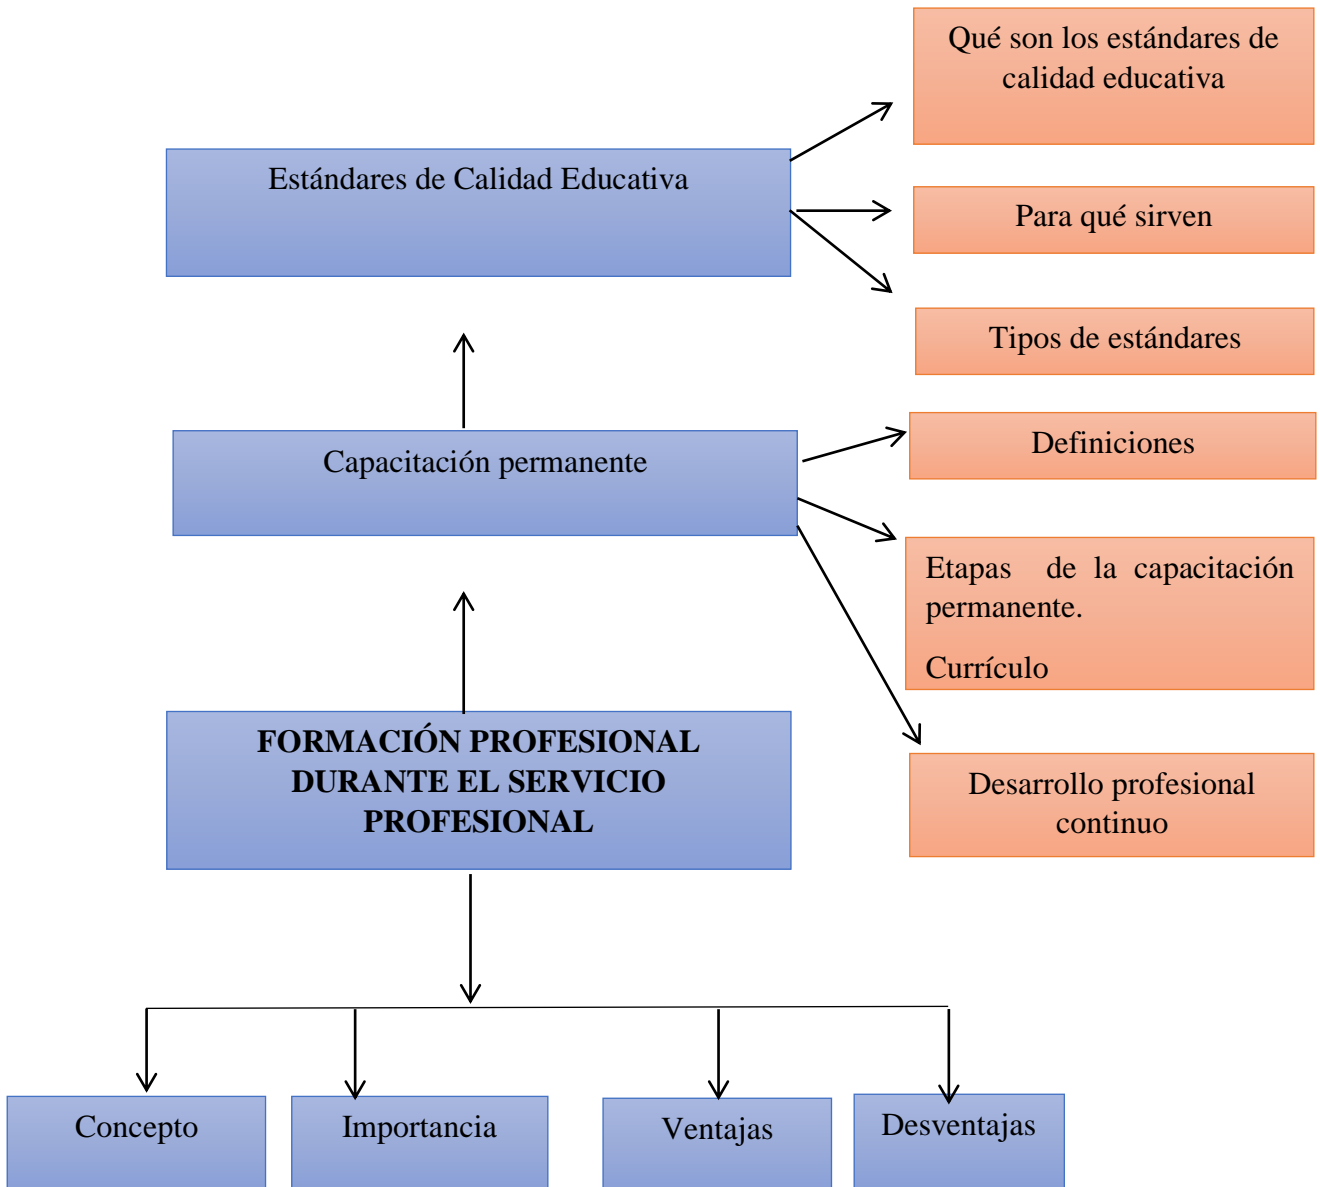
Estándares de Calidad Educativa

Qué son los estándares de calidad educativa

Para qué sirven

Tipos de estándares

Capacitación permanente

Definiciones

Etapas de la capacitación permanente.

Currículo

Desarrollo profesional continuo

FORMACIÓN PROFESIONAL DURANTE EL SERVICIO PROFESIONAL

Concepto

Importancia

Ventajas

Desventajas